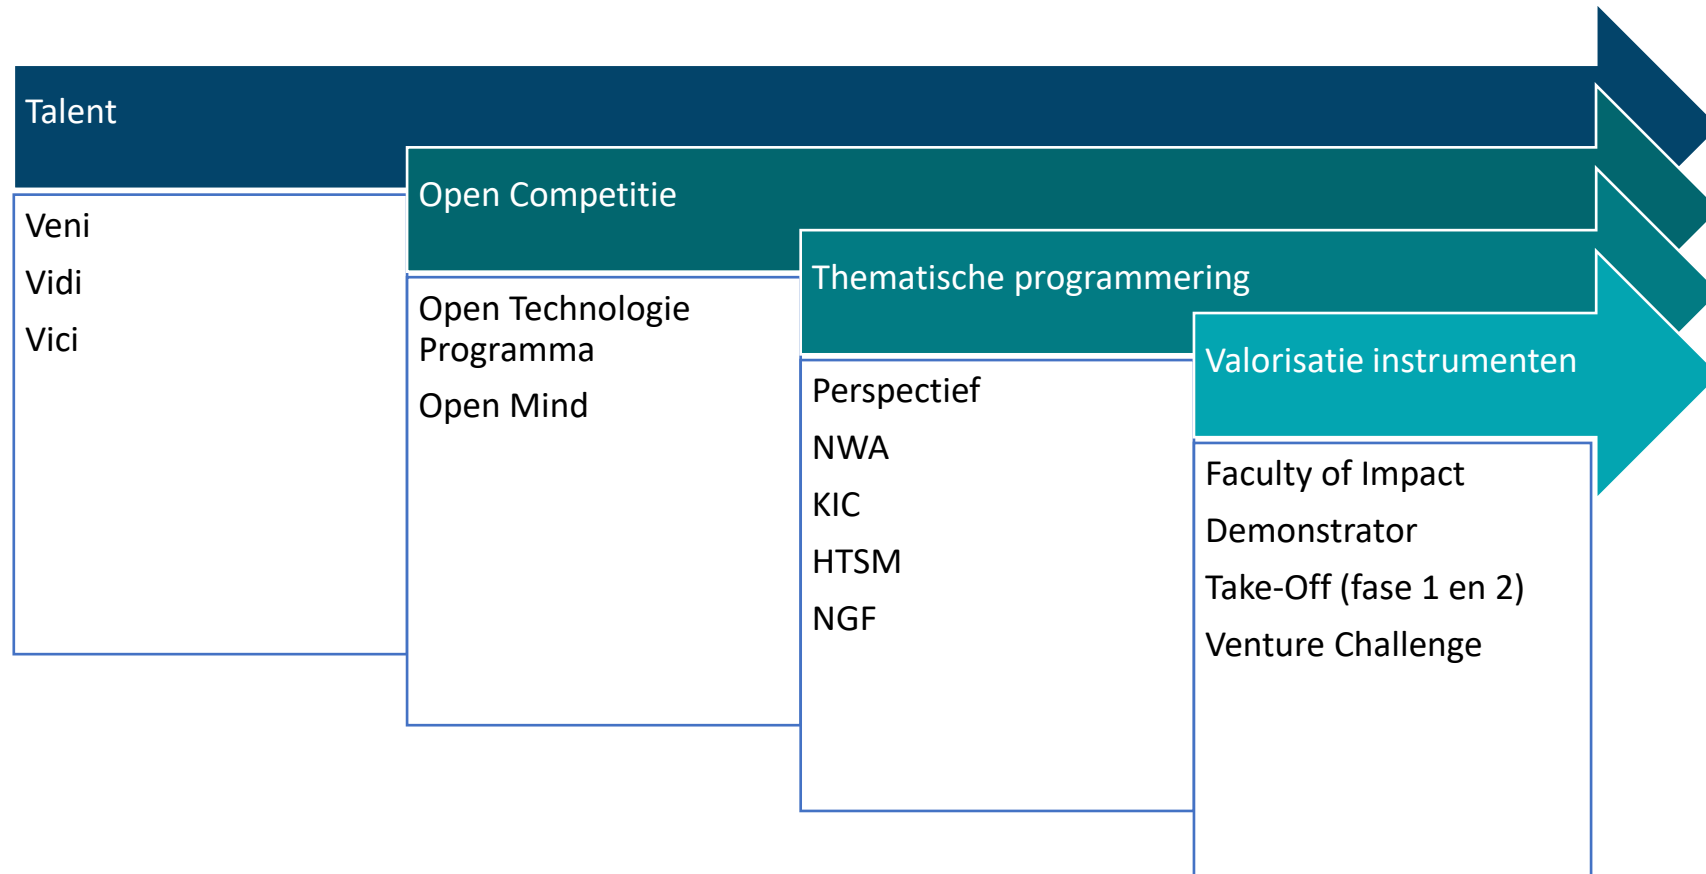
Talent

Veni

Vidi

Vici

Open Competitie

Open Technologie Programma

Open Mind

Thematische programmering

Perspectief

NWA

KIC

HTSM

NGF

Valorisatie instrumenten

Faculty of Impact

Demonstrator

Take-Off (fase 1 en 2)

Venture Challenge